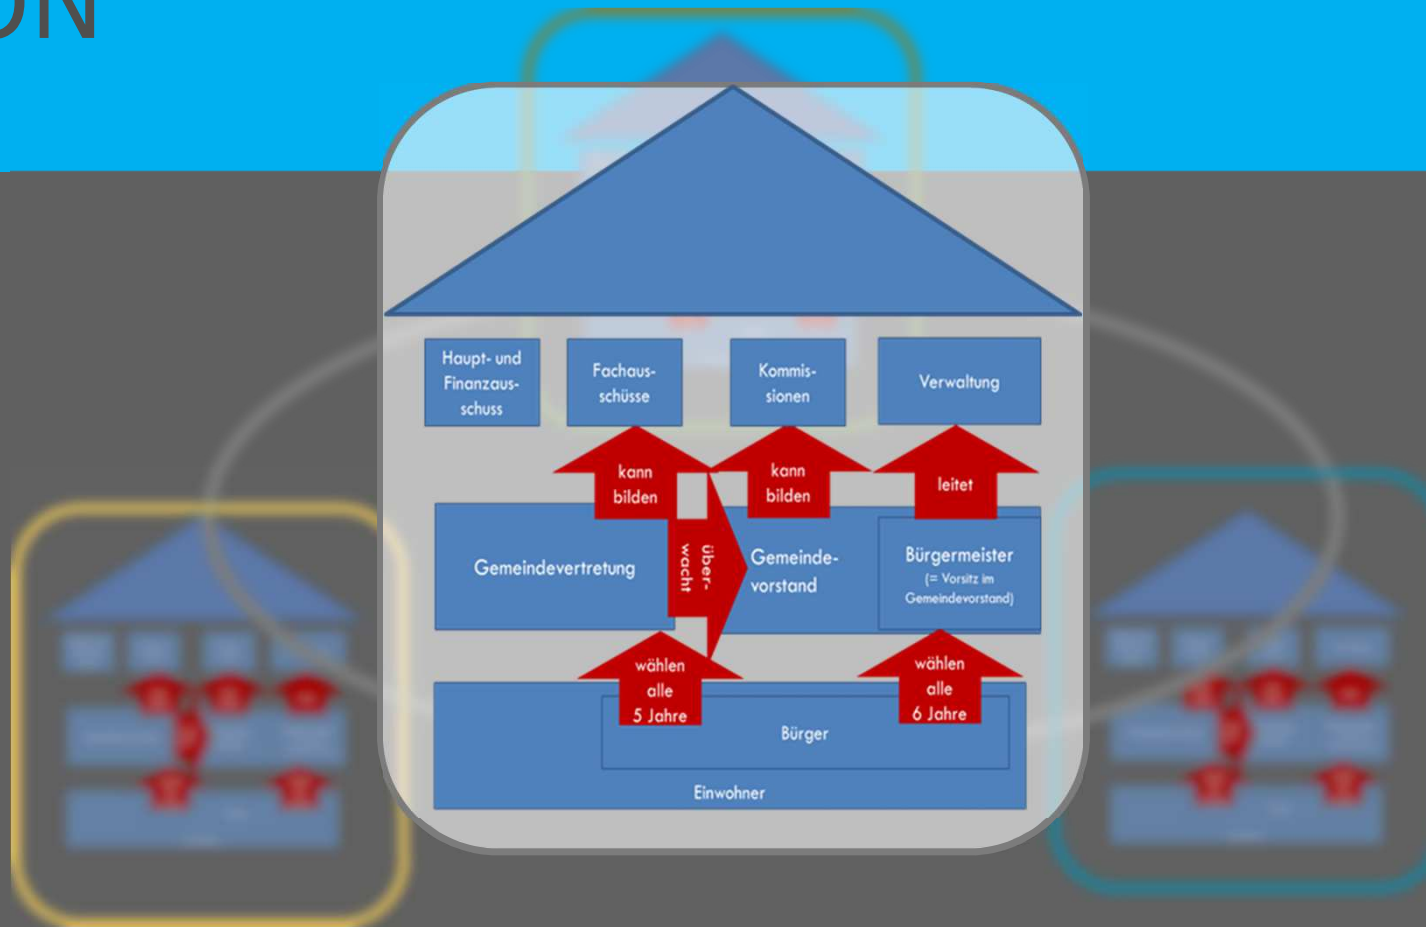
UN

Haupt- und Finanzausschuss

Fachausschüsse

Kommissionen

Verwaltung

kann bilden

kann bilden

leitet

Gemeindevertretung

überwacht

Gemeindevorstand

Bürgermeister
(= Vorsitz im Gemeindevorstand)

wählen alle 5 Jahre

wählen alle 6 Jahre

Bürger

Einwohner